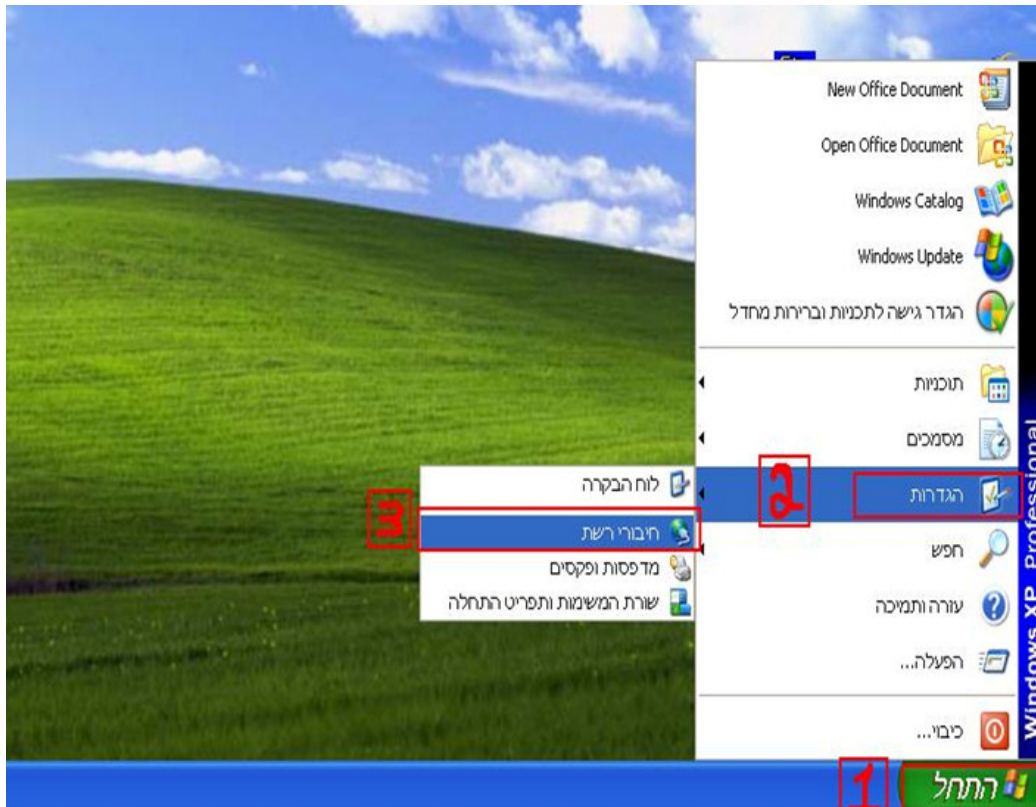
New Office Document

Open Office Document

Windows Catalog

Windows Update

הגדר גישה לתכניות וברירות מחדל

תוכניות

מסמכים

הגדרות

חפש

עזרה ותמיכה

הפעלה...

כיבוי...

לוח הבקרה

חיבורי רשת

מדפסות ופקסים

שורת המשימות ותפריט התחלה

Windows XP Professional

התחל

1

2

3